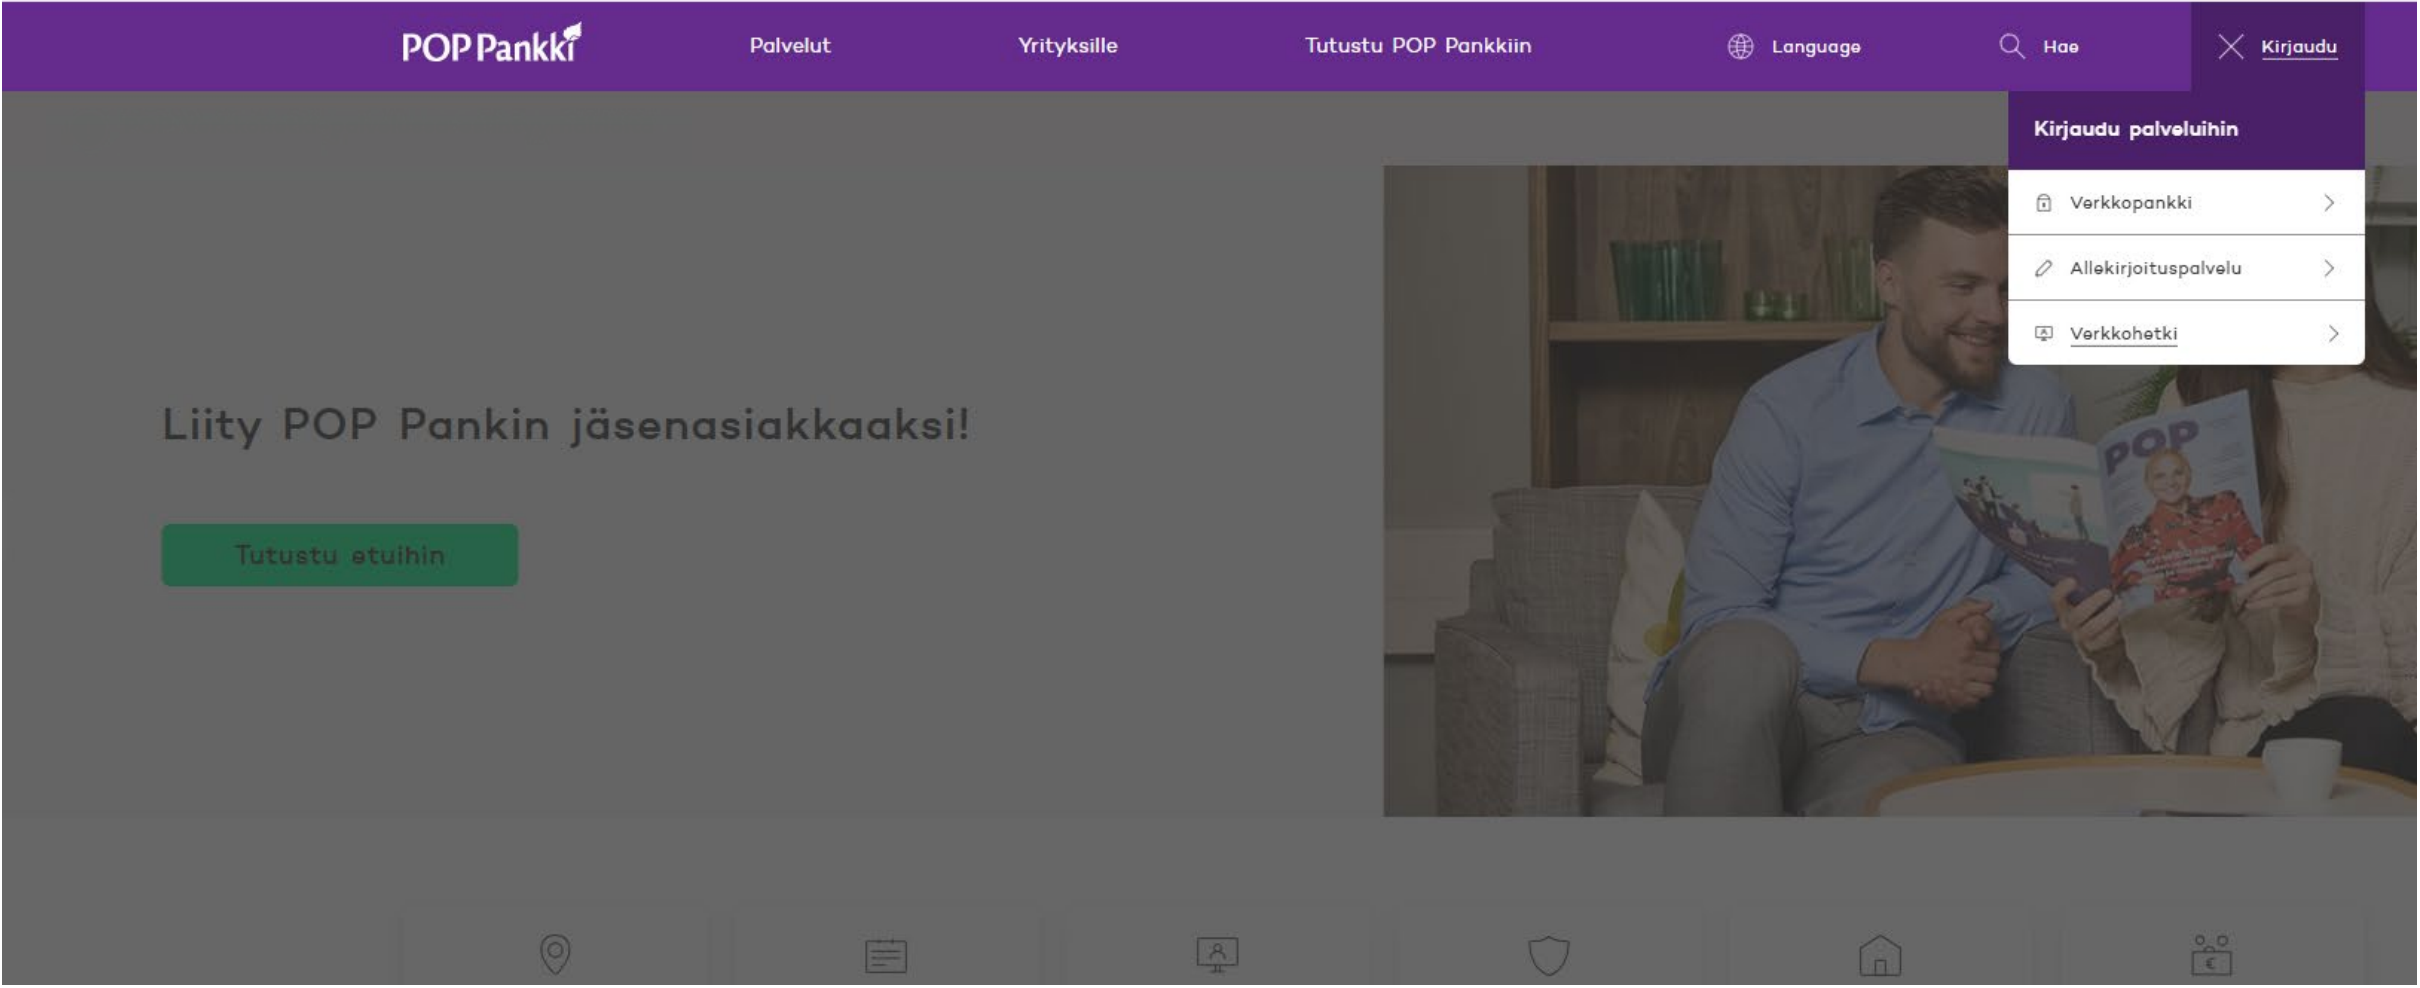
POP Pankki

Palvelut

Yrityksille

Tutustu POP Pankkiin

Language

Hae

Kirjaudu

Kirjaudu palveluihin

Verkkopankki

Allekirjoituspalvelu

Verkkohetki

Liity POP Pankin jäsenasiakkaaksi!

Tutustu etuihin

POP